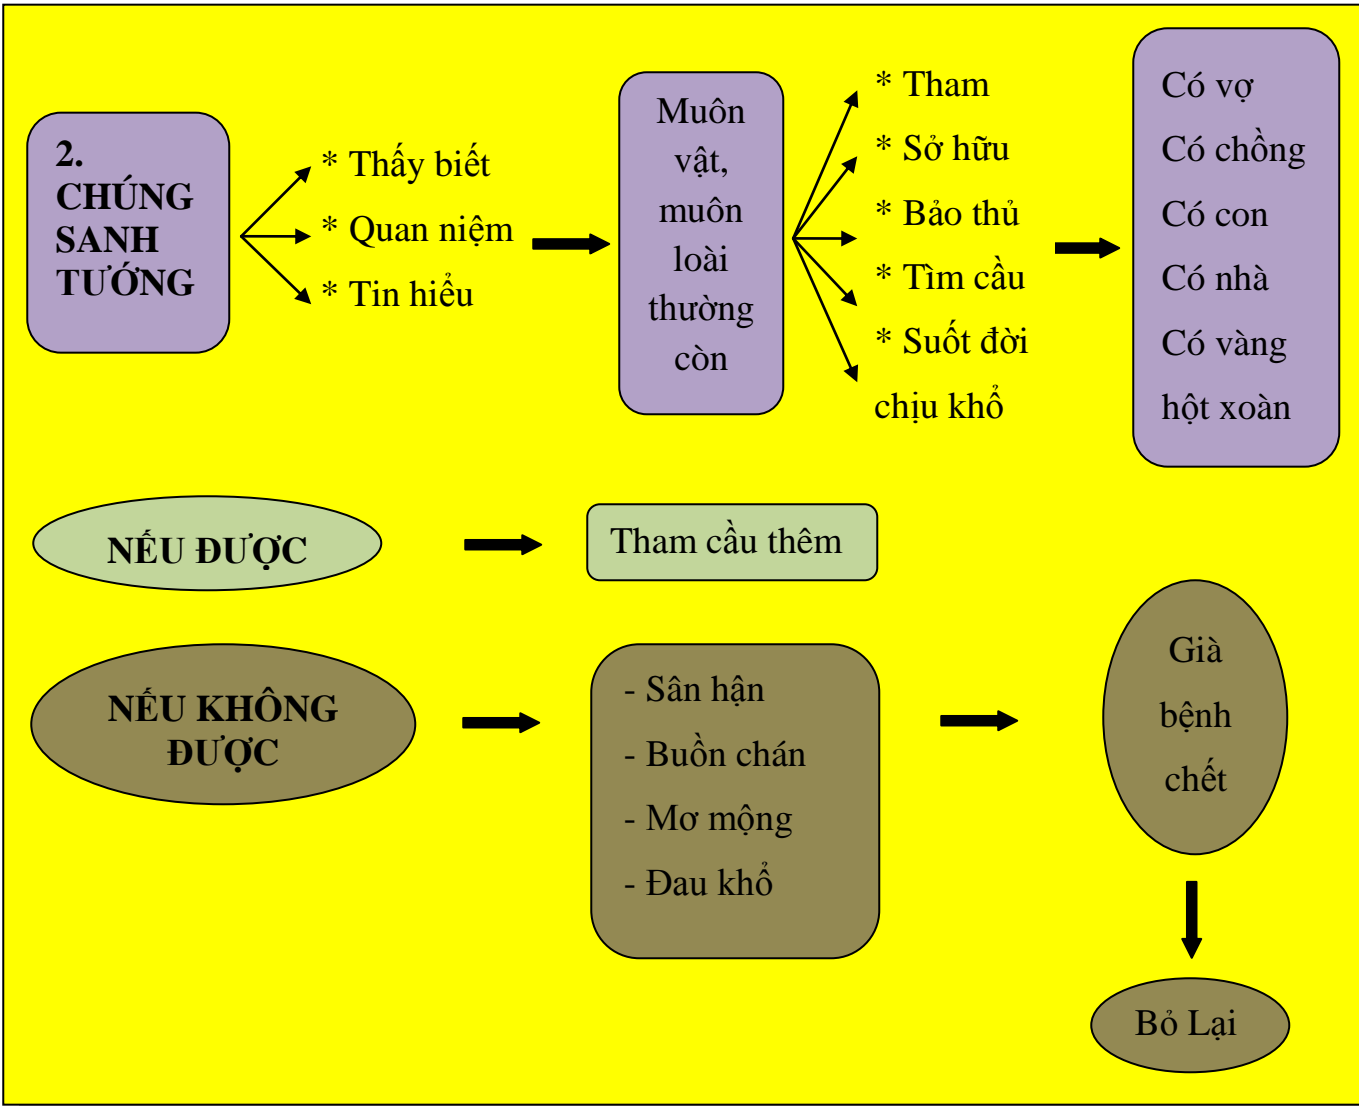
2. CHÚNG SANH TƯỚNG

* Thấy biết
* Quan niệm
* Tin hiểu

Muôn vật, muôn loài thường còn

* Tham
* Sở hữu
* Bảo thủ
* Tìm cầu
* Suốt đời chịu khổ

Có vợ
Có chồng
Có con
Có nhà
Có vàng hột xoàn

NẾU ĐƯỢC

Tham cầu thêm

NẾU KHÔNG ĐƯỢC

- Sân hận
- Buồn chán
- Mơ mộng
- Đau khổ

Già bệnh chết

Bỏ Lại